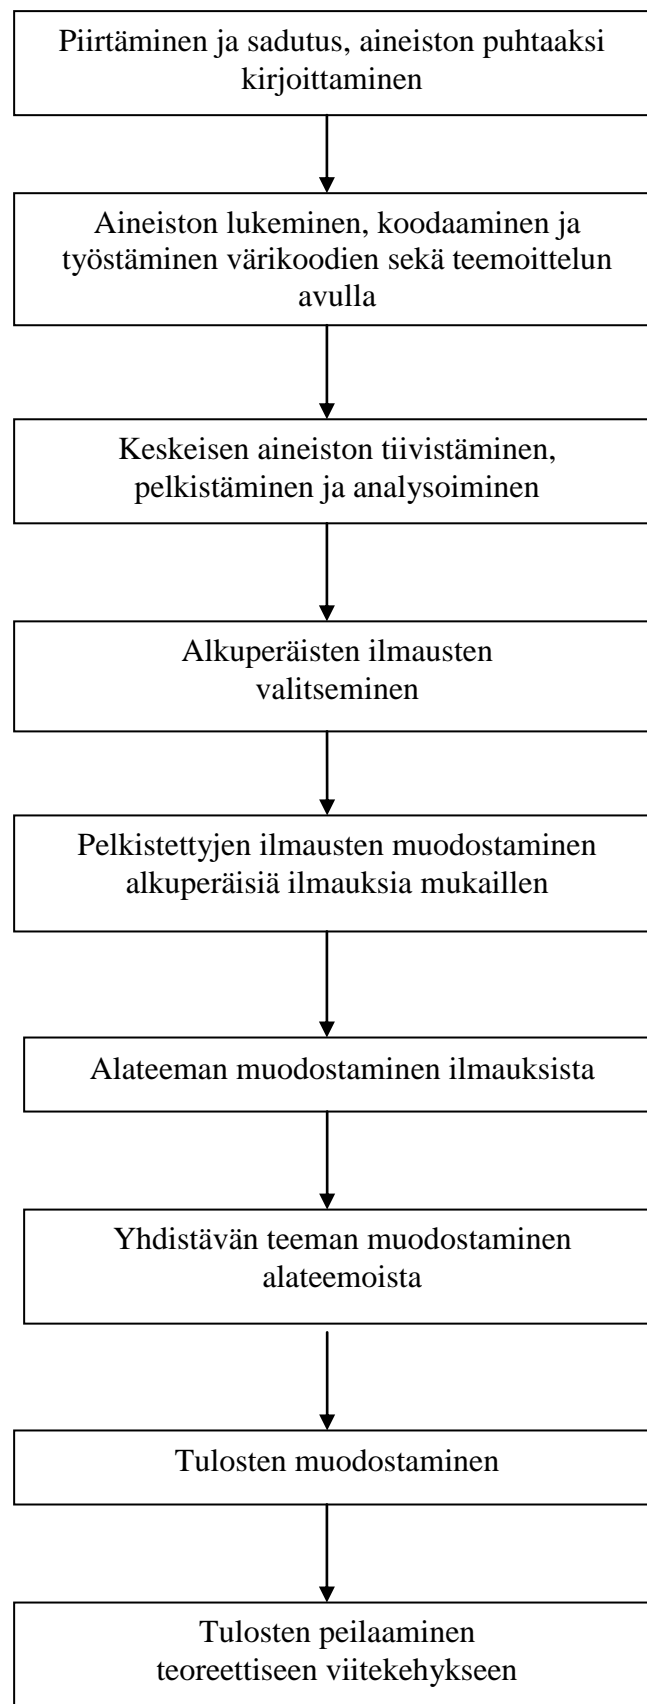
Piirtäminen ja sadutus, aineiston puhtaaksi kirjoittaminen

Aineiston lukeminen, koodaaminen ja työstäminen värikoodien sekä teemoittelun avulla

Keskeisen aineiston tiivistäminen, pelkistäminen ja analysoiminen

Alkuperäisten ilmausten valitseminen

Pelkistettyjen ilmausten muodostaminen alkuperäisiä ilmauksia mukaillen

Alateeman muodostaminen ilmauksista

Yhdistävän teeman muodostaminen alateemoista

Tulosten muodostaminen

Tulosten peilaaminen teoreettiseen viitekehykseen